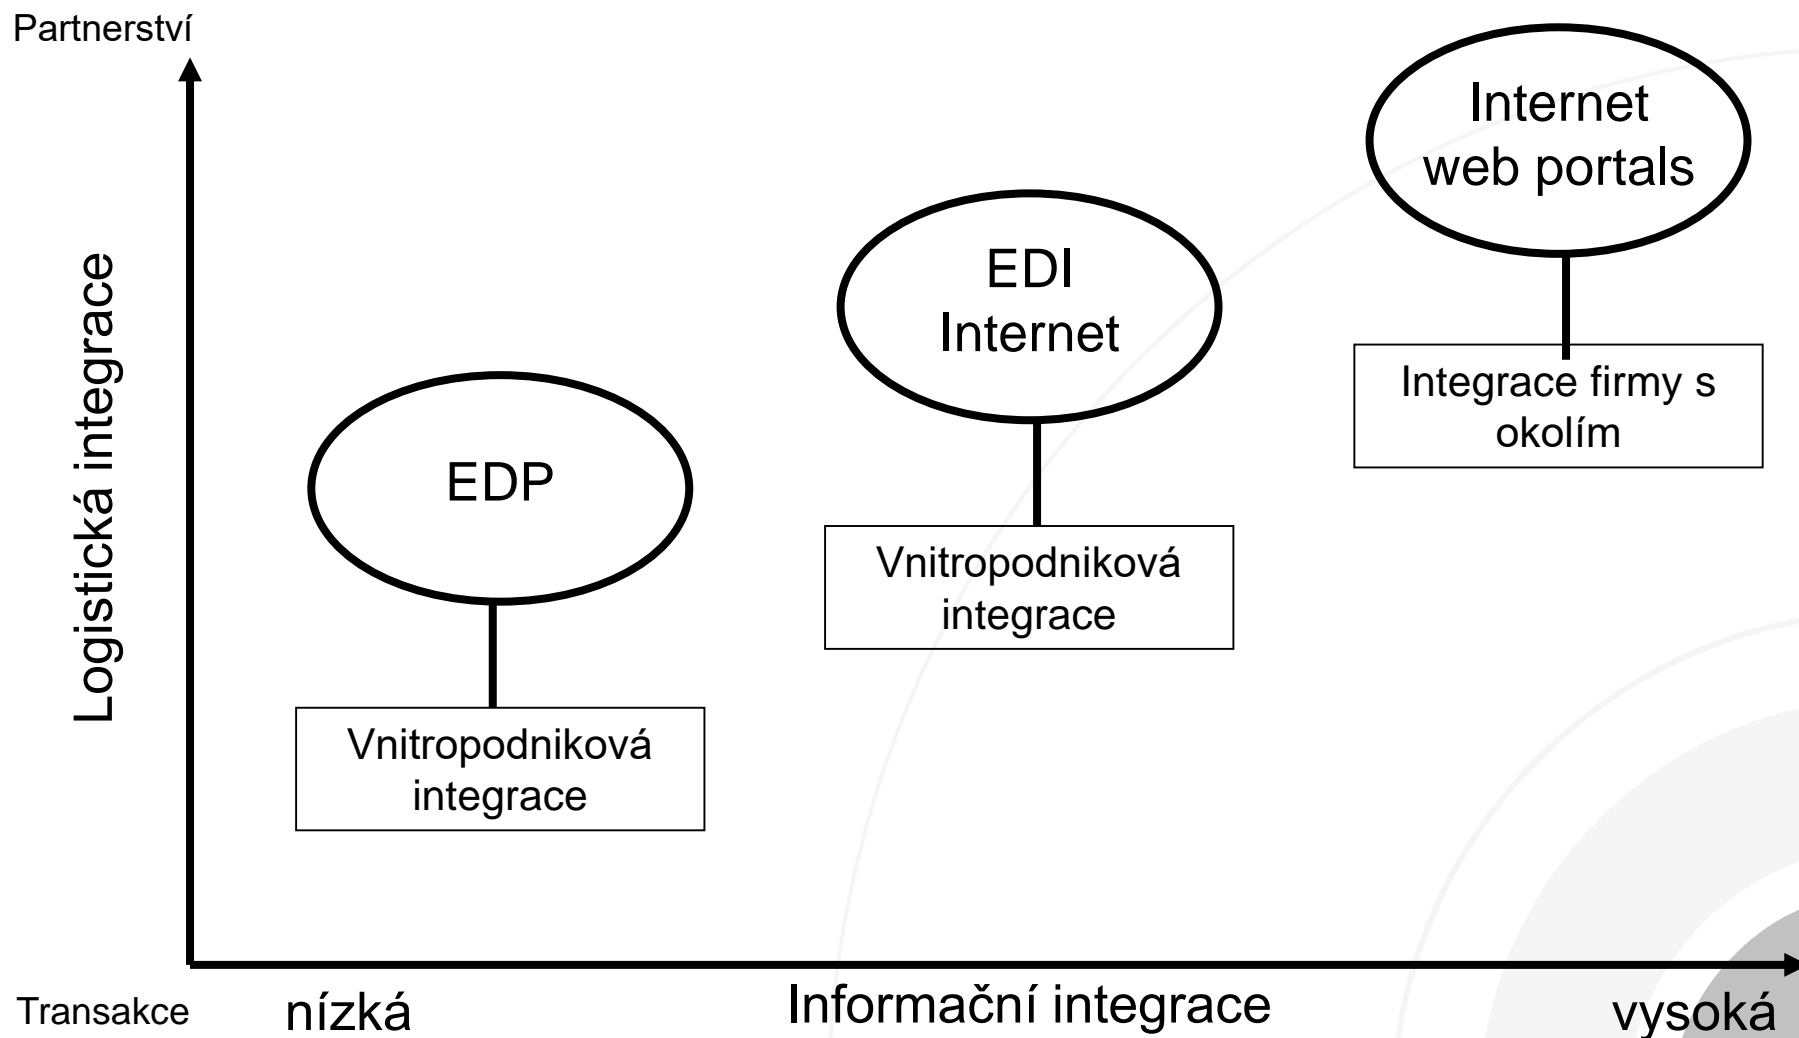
Partnerství

Logistická integrace

Internet web portals

Integrace firmy s okolím

EDI Internet

Vnitropodniková integrace

EDP

Vnitropodniková integrace

Transakce

nízká

Informační integrace

vysoká